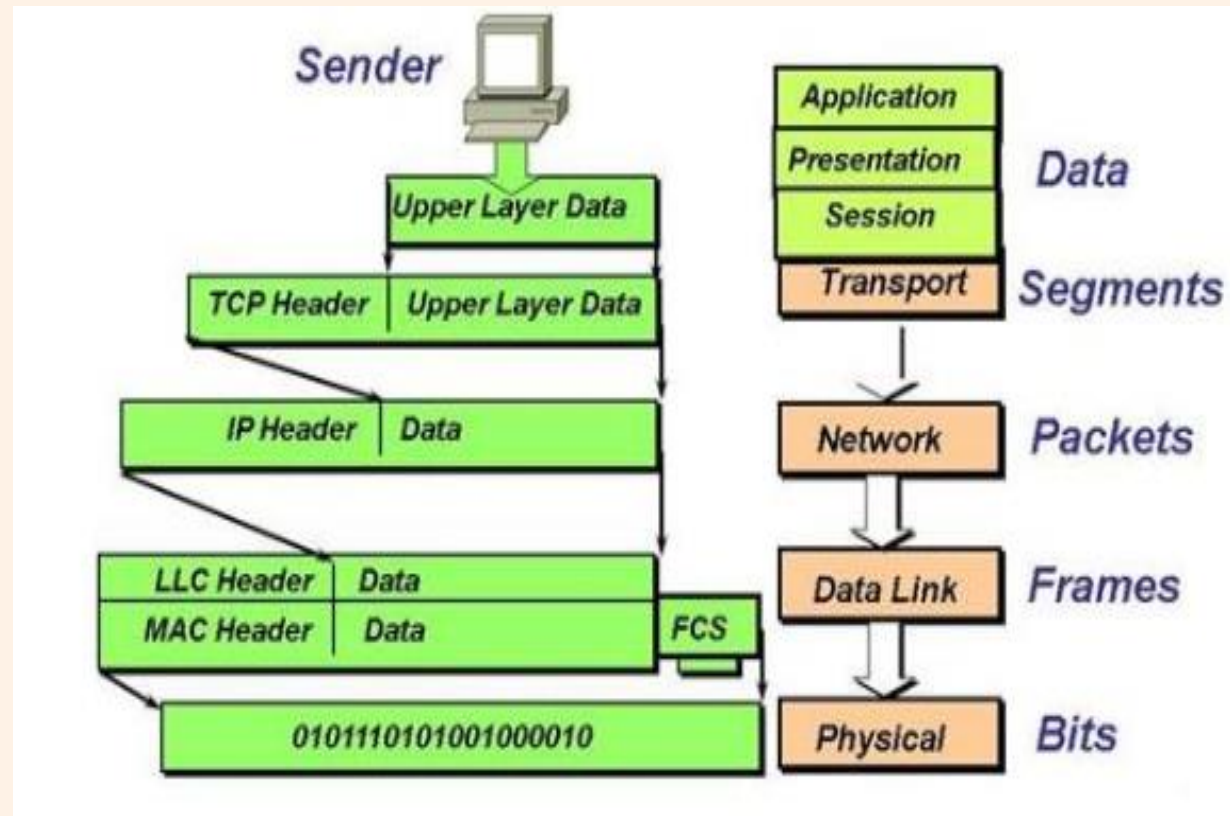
Sender

Upper Layer Data

TCP Header | Upper Layer Data

IP Header | Data

LLC Header | Data

MAC Header | Data

FCS

010111010100100001 0

Application

Presentation

Session

Data

Transport

Segments

Network

Packets

Data Link

Frames

Physical

Bits